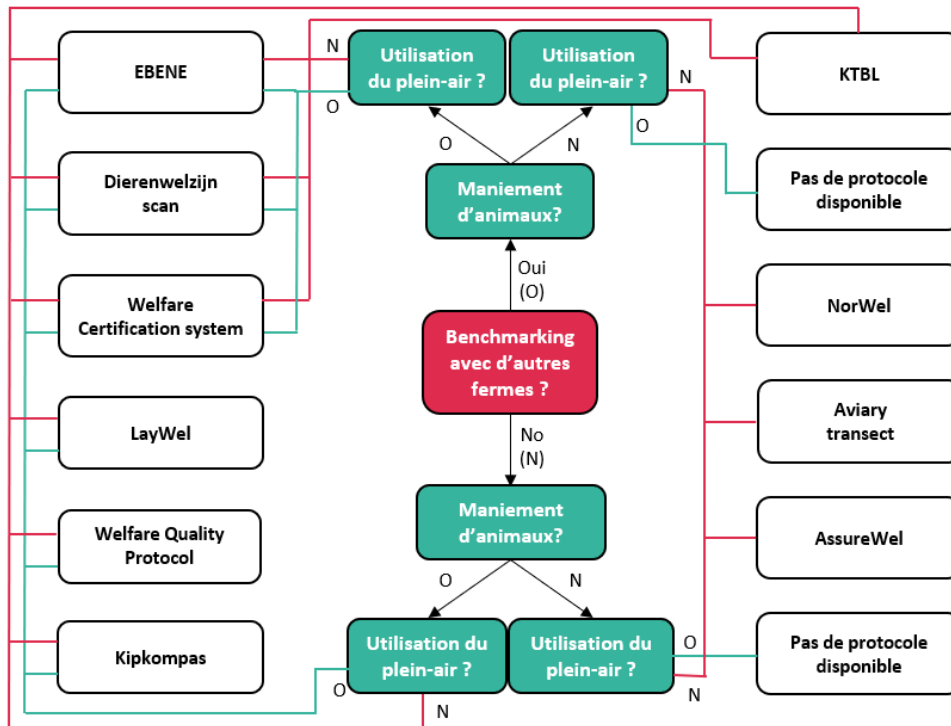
EBENE

Dierenwelzijn scan

Welfare Certification system

LayWel

Welfare Quality Protocol

Kipkompas

N

O

Utilisation du plein-air ?

Utilisation du plein-air ?

N

O

O

N

Maniement d'animaux?

Oui (O)

Benchmarking avec d'autres fermes ?

No (N)

Maniement d'animaux?

O

N

Utilisation du plein-air ?

Utilisation du plein-air ?

O

O

N

N

KTBL

Pas de protocole disponible

NorWel

Aviary transect

AssureWel

Pas de protocole disponible